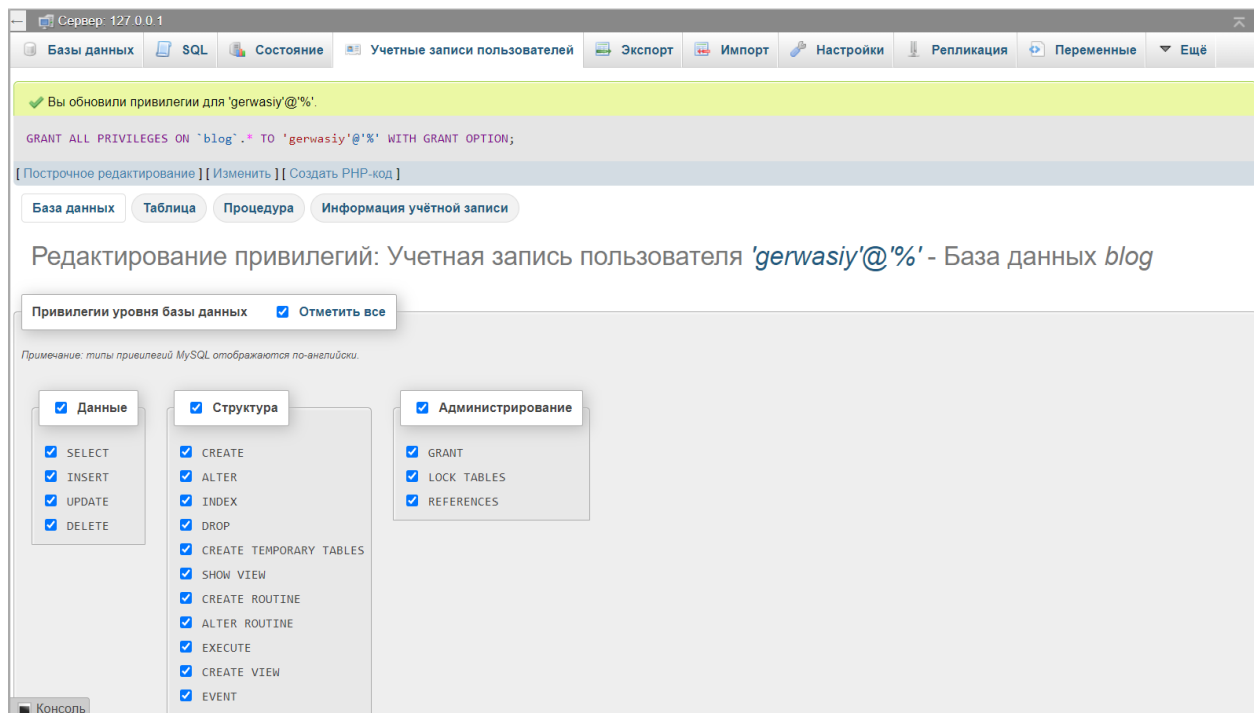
Сервер: 127.0.0.1

Базы данных | SQL | Состояние | Учетные записи пользователей | Экспорт | Импорт | Настройки | Репликация | Переменные | Ещё

Вы обновили привилегии для 'gerwasiy'@'%'.

GRANT ALL PRIVILEGES ON `blog`.* TO 'gerwasiy'@'%' WITH GRANT OPTION;

[ Построчное редактирование ] [ Изменить ] [ Создать PHP-код ]

База данных | Таблица | Процедура | Информация учётной записи

Редактирование привилегий: Учетная запись пользователя 'gerwasiy'@'%' - База данных blog

Привилегии уровня базы данных
Отметить все

Примечание: типы привилегий MySQL отображаются по-английски.

Данные
SELECT
INSERT
UPDATE
DELETE

Структура
CREATE
ALTER
INDEX
DROP
CREATE TEMPORARY TABLES
SHOW VIEW
CREATE ROUTINE
ALTER ROUTINE
EXECUTE
CREATE VIEW
EVENT

Администрирование
GRANT
LOCK TABLES
REFERENCES

Консоль